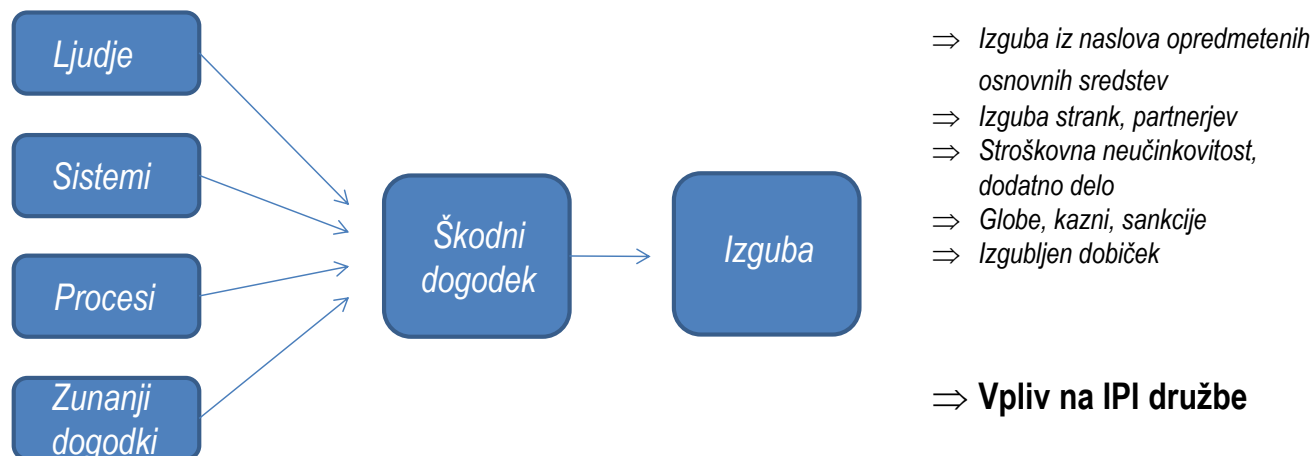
Ljudje

Sistemi

Procesi

Zunanji dogodki

Škodni dogodek

Izguba

$\Rightarrow$ Izguba iz naslova opredmetenih osnovnih sredstev
$\Rightarrow$ Izguba strank, partnerjev
$\Rightarrow$ Stroškovna neučinkovitost, dodatno delo
$\Rightarrow$ Globe, kazni, sankcije
$\Rightarrow$ Izgubljen dobiček

$\Rightarrow$ Vpliv na IPI družbe